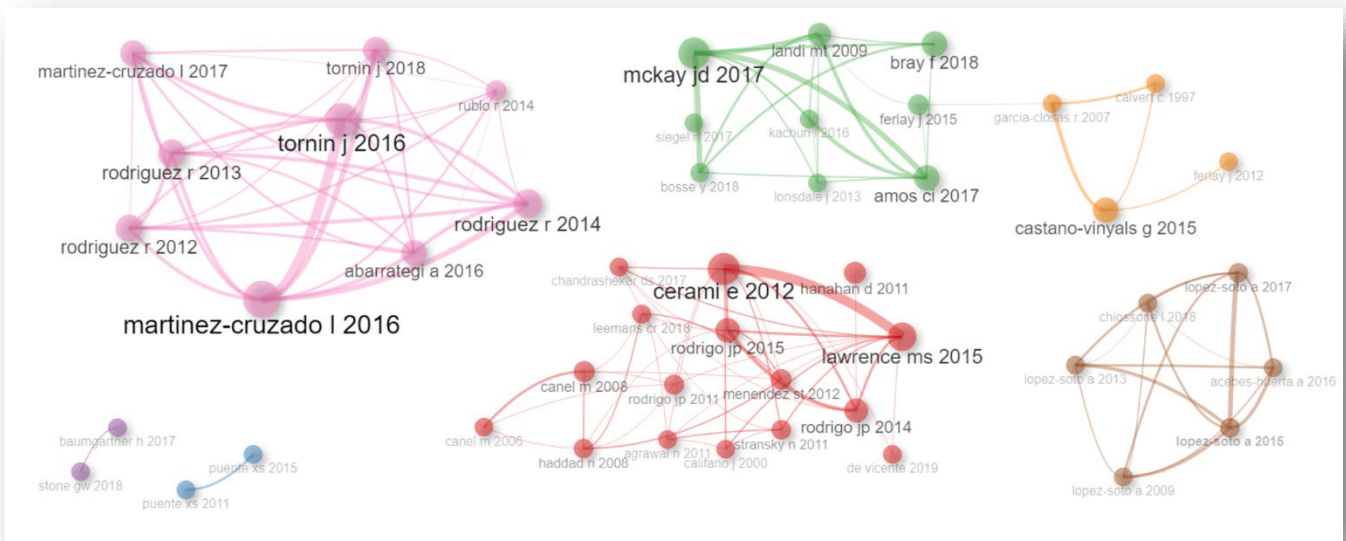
martinez-cruzado l 2017
tornin j 2018
rubio r 2014
tornin j 2016
rodriguez r 2013
rodriguez r 2014
rodriguez r 2012
abarrategi a 2016
martinez-cruzado l 2016

mckay jd 2017
landi mt 2009
bray f 2018
siegel r 2017
kachuri l 2016
ferlay j 2015
bosse y 2018
lonsdale j 2013
amos ci 2017

garcia-closas r 2007
calvert c 1997
ferlay j 2012
castano-vinyals g 2015

chandrashekar ds 2017
cerami e 2012
hanahan d 2011
leemans cr 2018
rodrigo jp 2015
lawrence ms 2015
canel m 2008
rodrigo jp 2011
menendez st 2012
rodrigo jp 2014
canel m 2006
haddad ri 2008
agrawal n 2011
califano j 2000
stransky n 2011
de vicente 2019

lopez-soto a 2017
chiossone l 2018
lopez-soto a 2013
acebes-huerta a 2016
lopez-soto a 2015
lopez-soto a 2009

baumgartner h 2017
stone gw 2018
puente xs 2015
puente xs 2011